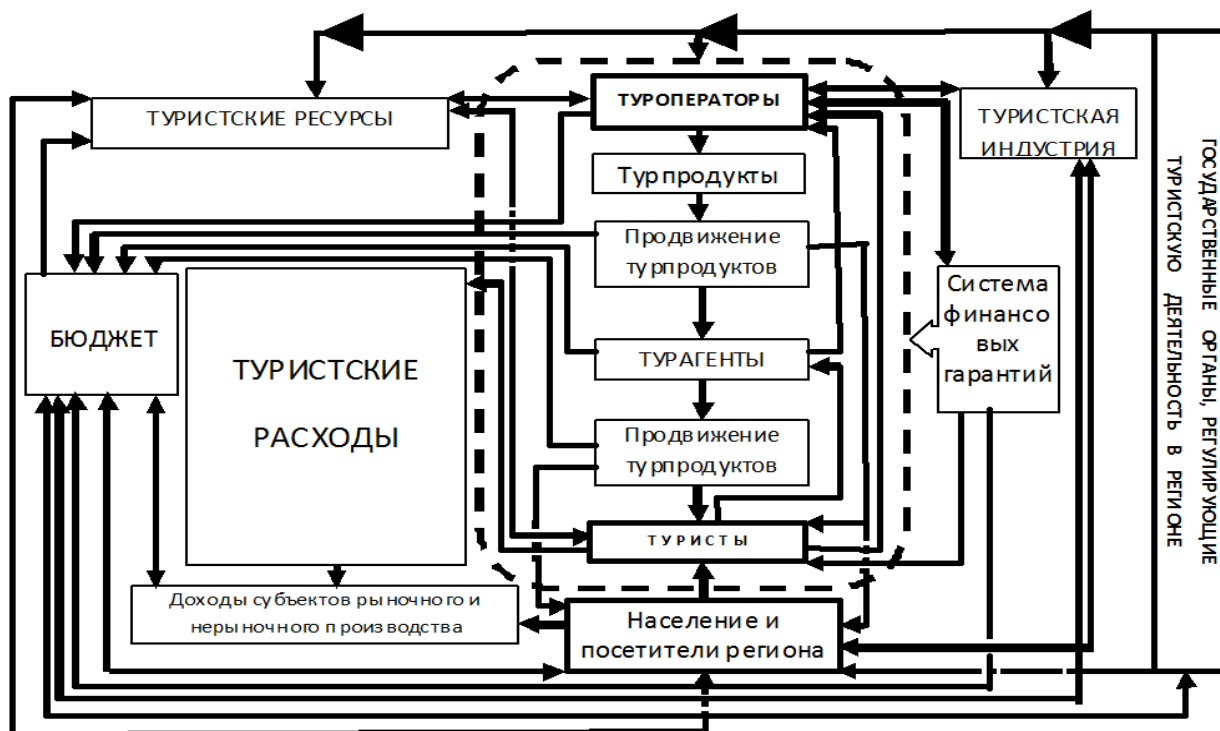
ТУРИСТСКИЕ РЕСУРСЫ

ТУРОПЕРАТОРЫ

ТУРИСТСКАЯ ИНДУСТРИЯ

Турпродукты

Продвижение турпродуктов

БЮДЖЕТ

ТУРИСТСКИЕ РАСХОДЫ

Система финансовых гарантий

ТУРАГЕНТЫ

Продвижение турпродуктов

ТУРИСТЫ

Доходы субъектов рыночного и нерыночного производства

Население и посетители региона

ГОСУДАРСТВЕННЫЕ ОРГАНЫ, РЕГУЛИРУЮЩИЕ ТУРИСТСКУЮ ДЕЯТЕЛЬНОСТЬ В РЕГИОНЕ